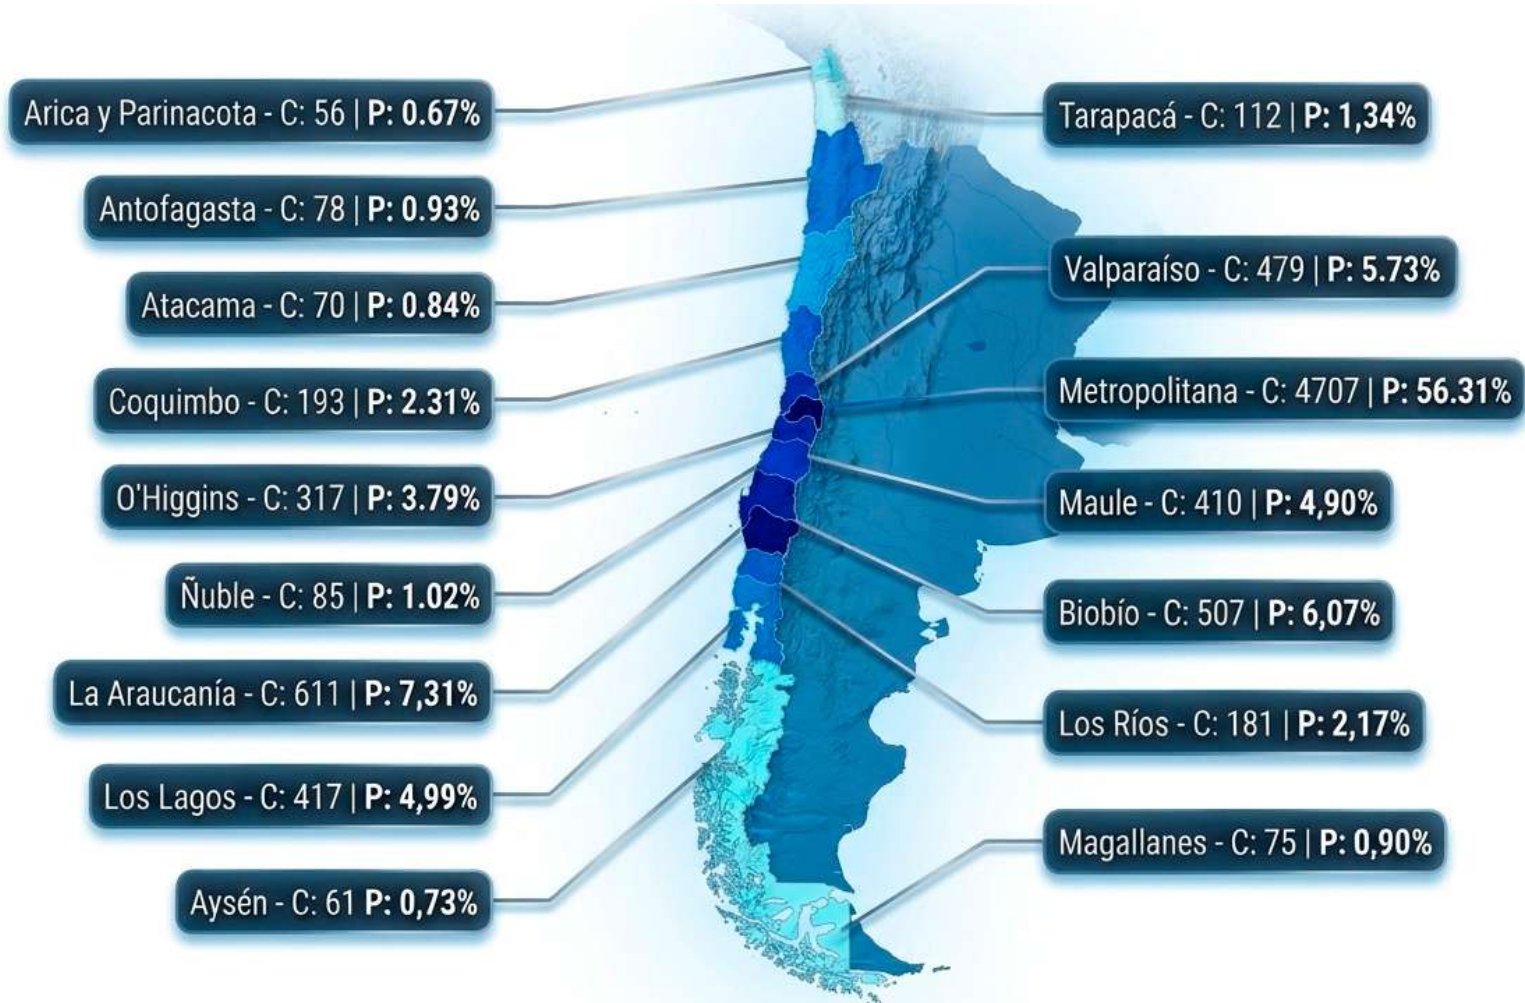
Arica y Parinacota - C: 56 | P: 0.67%

Tarapacá - C: 112 | P: 1,34%

Antofagasta - C: 78 | P: 0.93%

Valparaíso - C: 479 | P: 5.73%

Atacama - C: 70 | P: 0.84%

Metropolitana - C: 4707 | P: 56.31%

Coquimbo - C: 193 | P: 2.31%

O'Higgins - C: 317 | P: 3.79%

Maule - C: 410 | P: 4,90%

Ñuble - C: 85 | P: 1.02%

Biobío - C: 507 | P: 6,07%

La Araucanía - C: 611 | P: 7,31%

Los Ríos - C: 181 | P: 2,17%

Los Lagos - C: 417 | P: 4,99%

Magallanes - C: 75 | P: 0,90%

Aysén - C: 61 P: 0,73%